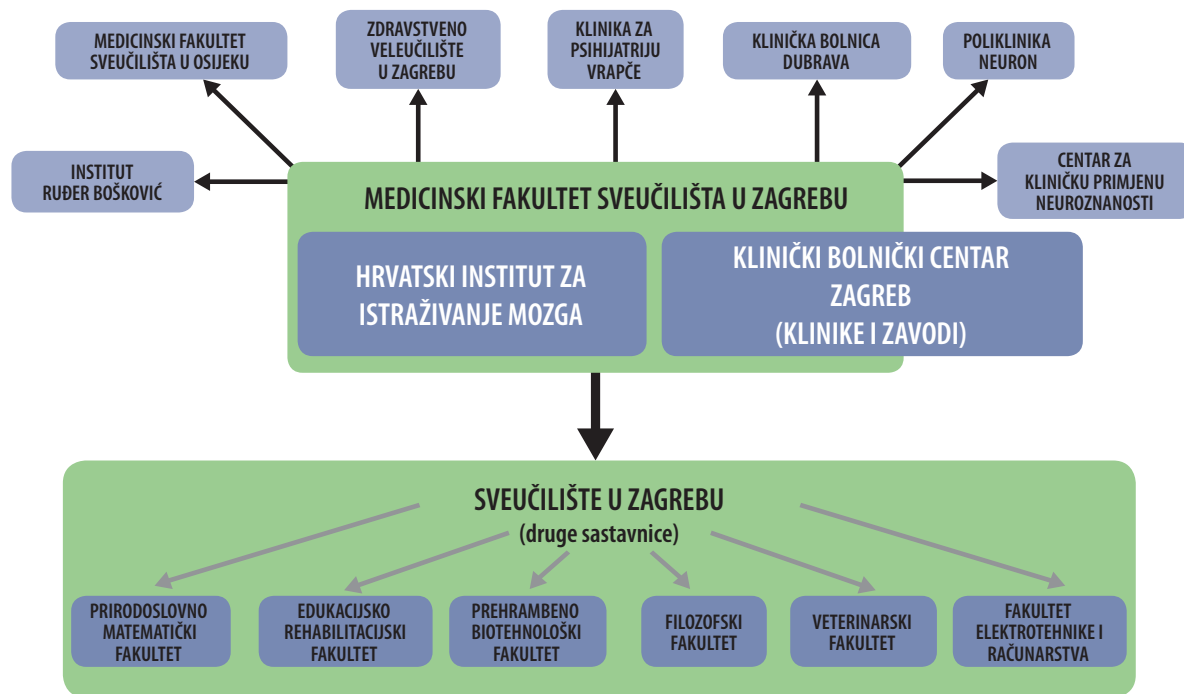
MEDICINSKI FAKULTET SVEUČILIŠTA U OSIJEKU

ZDRAVSTVENO VELEUČILIŠTE U ZAGREBU

KLINIKA ZA PSIHIJATRIJU VRAPČE

KLINIČKA BOLNICA DUBRAVA

POLIKLINIKA NEURON

INSTITUT RUĐER BOŠKOVIĆ

CENTAR ZA KLINIČKU PRIMJENU NEUROZNANOSTI

MEDICINSKI FAKULTET SVEUČILIŠTA U ZAGREBU

HRVATSKI INSTITUT ZA ISTRAŽIVANJE MOZGA

KLINIČKI BOLNIČKI CENTAR ZAGREB (KLINIKE I ZAVODI)

SVEUČILIŠTE U ZAGREBU
(druge sastavnice)

PRIRODOSLOVNO MATEMATIČKI FAKULTET

EDUKACIJSKO REHABILITACIJSKI FAKULTET

PREHRAMBENO BIOTEHNOLOŠKI FAKULTET

FILOZOFSKI FAKULTET

VETERINARSKI FAKULTET

FAKULTET ELEKTROTEHNIKE I RAČUNARSTVA